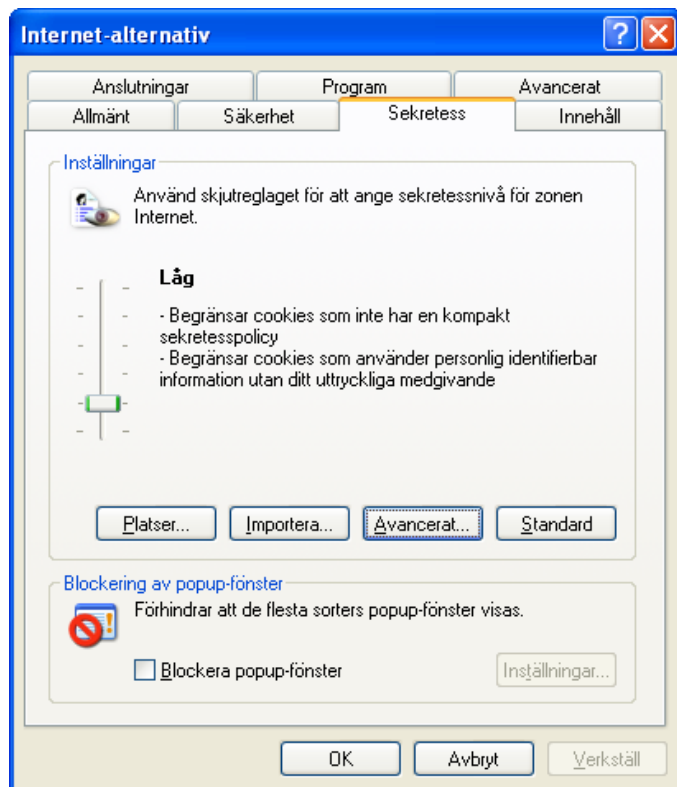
Internet-alternativ

Anslutningar
Program
Avancerat
Allmänt
Säkerhet
Sekretess
Innehåll

Inställningar

Använd skjutreglaget för att ange sekretessnivå för zonen Internet.

Låg

- Begränsar cookies som inte har en kompakt sekretesspolicy
- Begränsar cookies som använder personlig identifierbar information utan ditt uttryckliga medgivande

Platser...
Importera...
Avancerat...
Standard

Blockering av popup-fönster

Förhindrar att de flesta sorters popup-fönster visas.

Blockera popup-fönster
Inställningar...

OK
Avbryt
Verkställ